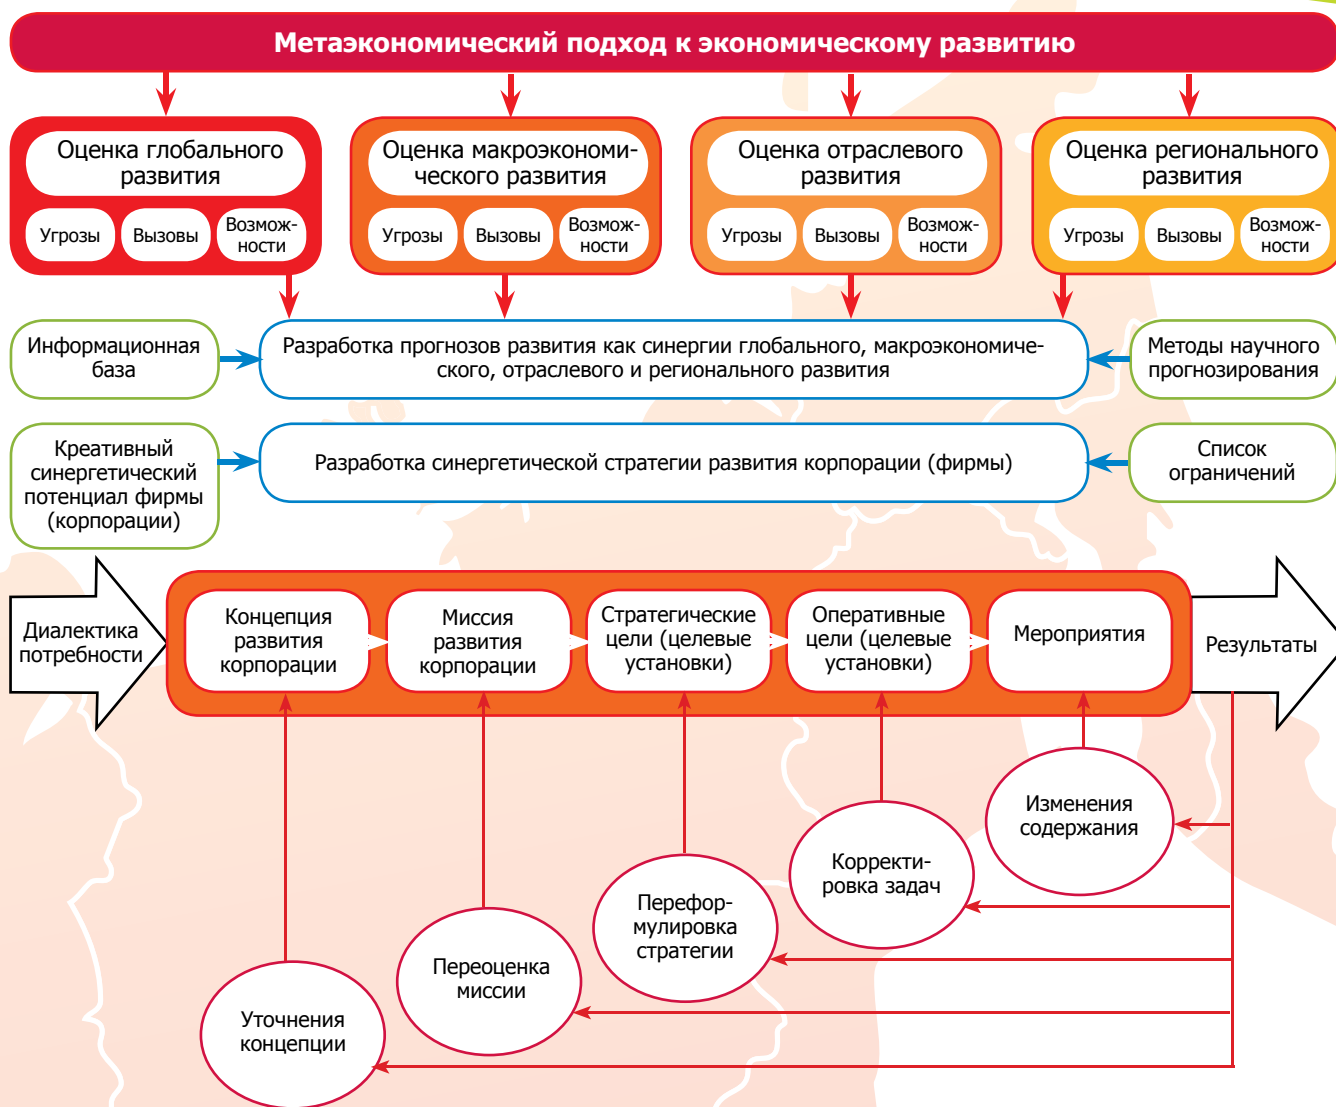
Метаэкономический подход к экономическому развитию

Оценка глобального развития

Угрозы

Вызовы

Возможности

Оценка макроэкономического развития

Угрозы

Вызовы

Возможности

Оценка отраслевого развития

Угрозы

Вызовы

Возможности

Оценка регионального развития

Угрозы

Вызовы

Возможности

Информационная база

Разработка прогнозов развития как синергии глобального, макроэкономического, отраслевого и регионального развития

Методы научного прогнозирования

Креативный синергетический потенциал фирмы (корпорации)

Разработка синергетической стратегии развития корпорации (фирмы)

Список ограничений

Диалектика потребности

Концепция развития корпорации

Миссия развития корпорации

Стратегические цели (целевые установки)

Оперативные цели (целевые установки)

Мероприятия

Результаты

Изменения содержания

Корректировка задач

Переформулировка стратегии

Переоценка миссии

Уточнения концепции